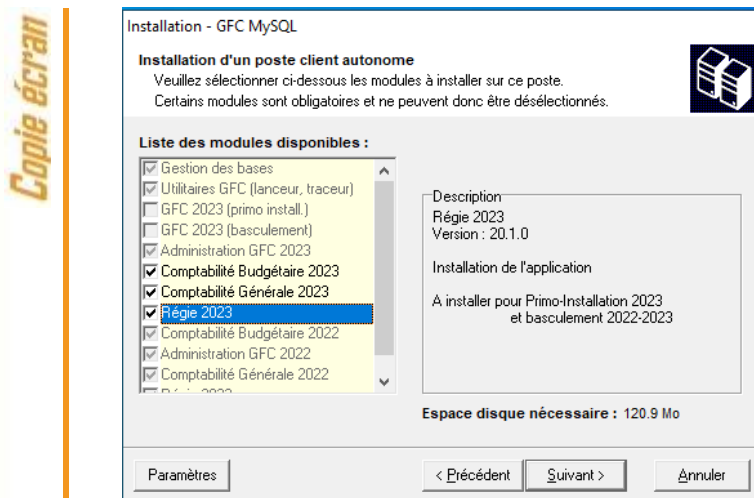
Copie écran

Installation - GFC MySQL

Installation d'un poste client autonome
Veuillez sélectionner ci-dessous les modules à installer sur ce poste.
Certains modules sont obligatoires et ne peuvent donc être désélectionnés.

Liste des modules disponibles :

Gestion des bases
Utilitaires GFC (lanceur, traceur)
GFC 2023 (primo install.)
GFC 2023 (basculement)
Administration GFC 2023
Comptabilité Budgétaire 2023
Comptabilité Générale 2023
Régie 2023
Comptabilité Budgétaire 2022
Administration GFC 2022
Comptabilité Générale 2022
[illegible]

Description
Régie 2023
Version : 20.1.0

Installation de l'application

A installer pour Primo-Installation 2023
et basculement 2022-2023

Espace disque nécessaire : 120.9 Mo

Paramètres
< Précédent
Suivant >
Annuler